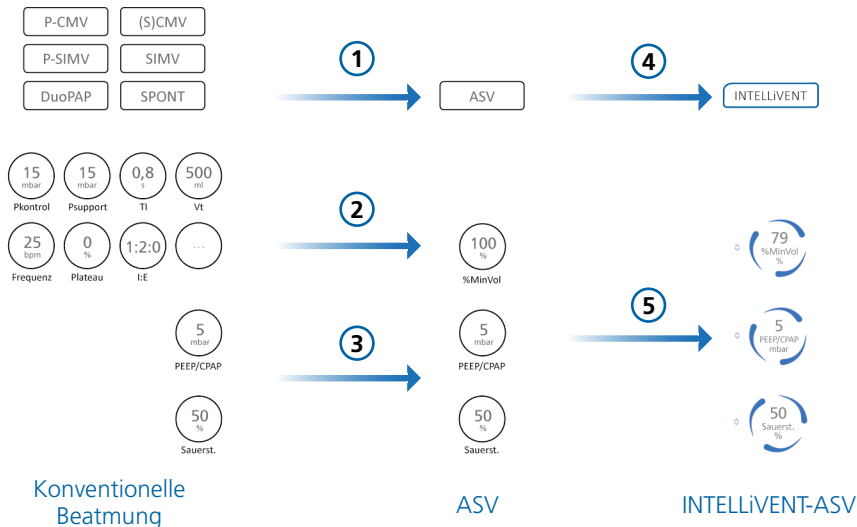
P-CMV
(S)CMV
P-SIMV
SIMV
DuoPAP
SPONT

1
ASV
4
INTELLiVENT

15 mbar Pkontrol
15 mbar Psupport
0,8 s TI
500 ml Vt
25 bpm Frequenz
0 % Plateau
1:2:0 I:E
...

2
100 % %MinVol
79 %MinVol %

5 mbar PEEP/CPAP
3
5 mbar PEEP/CPAP
5
5 PEEP/CPAP mbar

50 % Sauerst.
50 % Sauerst.
50 Sauerst. %

Konventionelle Beatmung
ASV
INTELLiVENT-ASV